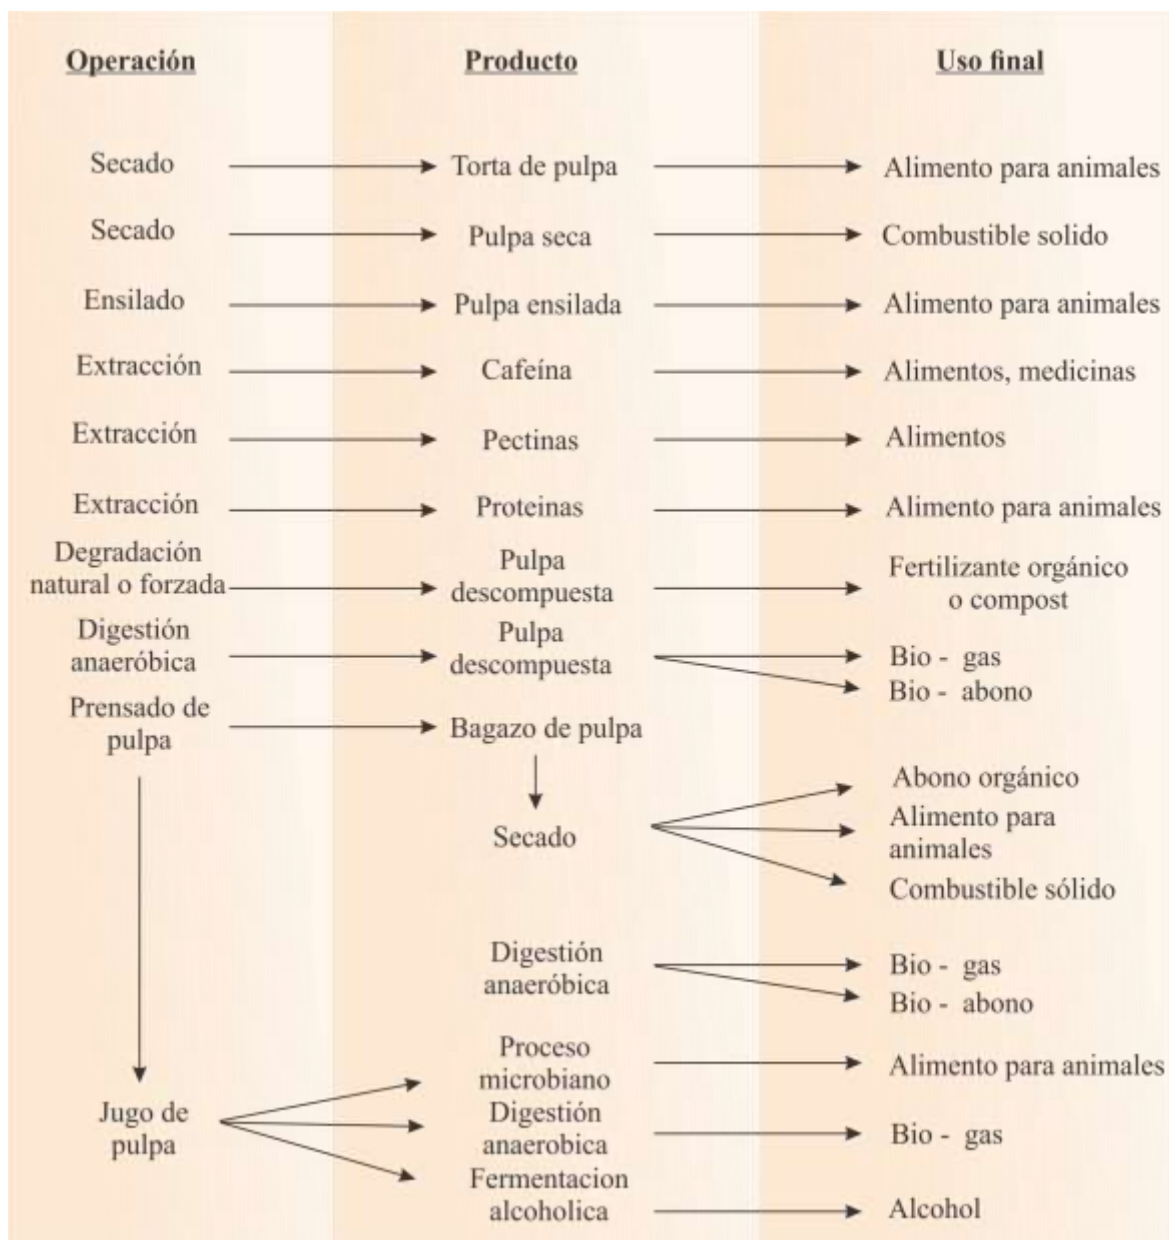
| Operación | Producto | Uso final |
|---|---|---|
| Secado | Torta de pulpa | Alimento para animales |
| Secado | Pulpa seca | Combustible solido |
| Ensilado | Pulpa ensilada | Alimento para animales |
| Extracción | Cafeína | Alimentos, medicinas |
| Extracción | Pectinas | Alimentos |
| Extracción | Proteinas | Alimento para animales |
| Degradación natural o forzada | Pulpa descompuesta | Fertilizante orgánico o compost |
| Digestión anaeróbica | Pulpa descompuesta | Bio - gas; Bio - abono |
| Prensado de pulpa | Bagazo de pulpa | |
| | Secado | Abono orgánico; Alimento para animales; Combustible sólido |
| | Digestión anaeróbica | Bio - gas; Bio - abono |
| Jugo de pulpa | Proceso microbiano | Alimento para animales |
| | Digestión anaerobica | Bio - gas |
| | Fermentacion alcoholica | Alcohol |